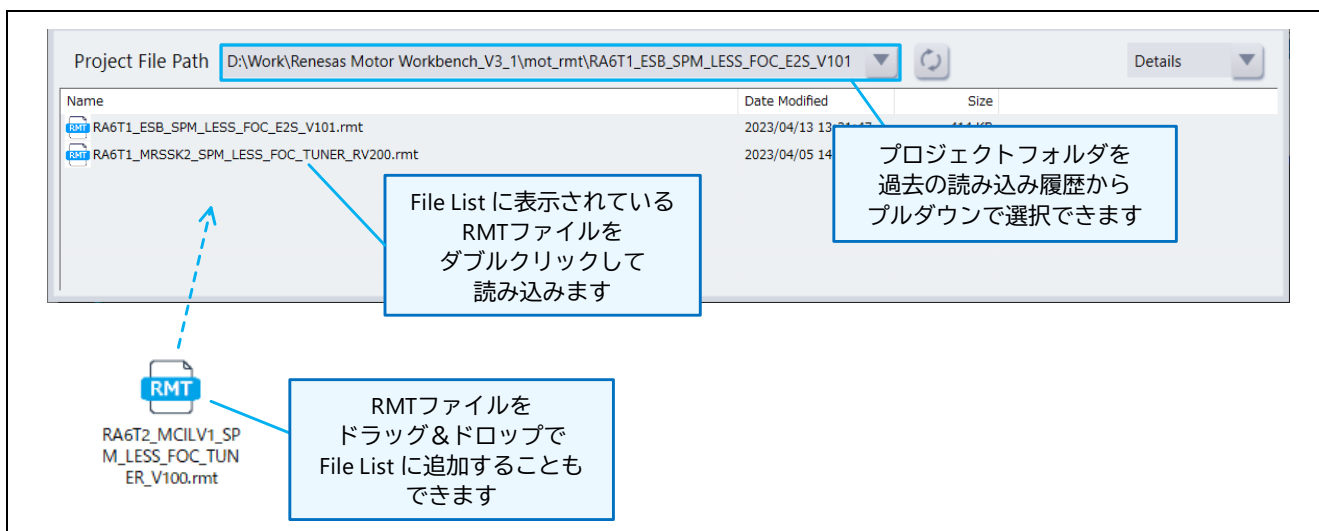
Project File Path D:\Work\Renesas Motor Workbench_V3_1\mot_rmt\RA6T1_ESB_SPM_LESS_FOC_E2S_V101

Details

| Name | Date Modified | Size |
|---|---|---|
| RA6T1_ESB_SPM_LESS_FOC_E2S_V101.rmt | 2023/04/13 13:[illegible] | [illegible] |
| RA6T1_MRSSK2_SPM_LESS_FOC_TUNER_RV200.rmt | 2023/04/05 14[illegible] | |

プロジェクトフォルダを
過去の読み込み履歴から
プルダウンで選択できます

File List に表示されている
RMTファイルを
ダブルクリックして
読み込みます

RMT

RA6T2_MCILV1_SPM_LESS_FOC_TUNER_V100.rmt

RMTファイルを
ドラッグ＆ドロップで
File List に追加することも
できます